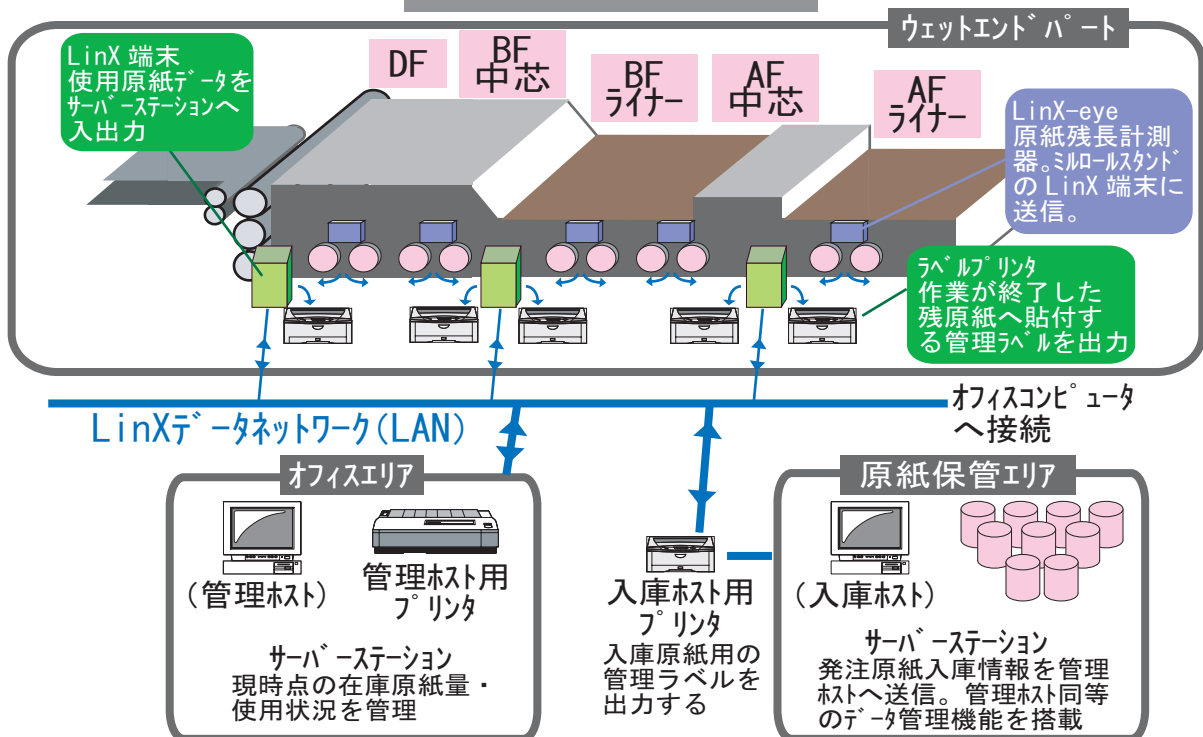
ウェットエンドパート

LinX 端末
使用原紙データを
サーバーステーションへ
入出力

DF

BF
中芯

BF
ライナー

AF
中芯

AF
ライナー

LinX-eye
原紙残長計測器。ミルロールスタンドの LinX 端末に送信。

ラベルプリンタ
作業が終了した
残原紙へ貼付する管理ラベルを出力

LinXデータネットワーク(LAN)

オフィスコンピュータ
へ接続

オフィスエリア

(管理ホスト)

管理ホスト用
プリンタ

サーバーステーション
現時点の在庫原紙量・
使用状況を管理

入庫ホスト用
プリンタ

入庫原紙用の
管理ラベルを
出力する

原紙保管エリア

(入庫ホスト)

サーバーステーション
発注原紙入庫情報を管理ホストへ送信。管理ホスト同等のデータ管理機能を搭載